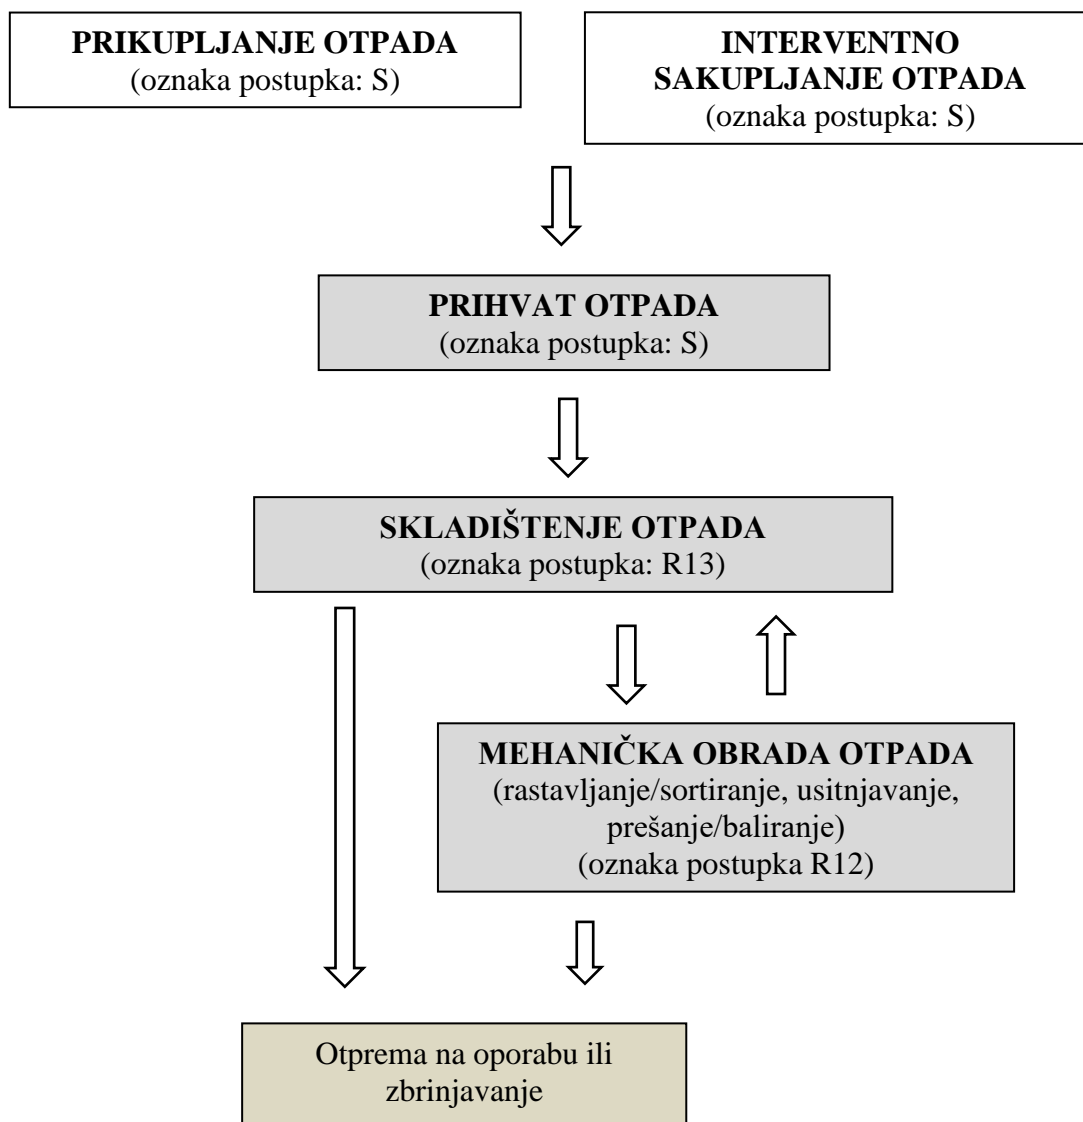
**PRIKUPLJANJE OTPADA**
(oznaka postupka: S)

**INTERVENTNO SAKUPLJANJE OTPADA**
(oznaka postupka: S)

**PRIHVAT OTPADA**
(oznaka postupka: S)

**SKLADIŠTENJE OTPADA**
(oznaka postupka: R13)

**MEHANIČKA OBRADA OTPADA**
(rastavljanje/sortiranje, usitnjavanje, prešanje/baliranje)
(oznaka postupka R12)

Otprema na oporabu ili zbrinjavanje